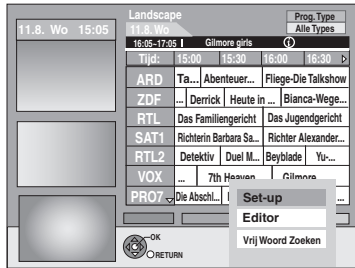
11.8. Wo 15:05

Landscape
11.8. Wo

Prog. Type
Alle Types

16:05–17:05 | Gilmore girls

Tijd: 15:00 15:30 16:00 16:30

| | | | | |
|---|---|---|---|---|
| ARD | Ta... | Abenteuer... | Fliege-Die Talkshow | |
| ZDF | ... | Derrick | Heute in ... | Bianca-Wege... |
| RTL | Das Familiengericht | | Das Jugendgericht | |
| SAT1 | Richterin Barbara Sa... | | Richter Alexander... | |
| RTL2 | Detektiv | Duel M... | Beyblade | Yu-... |
| VOX | ... | 7th Heaven | Gilmore... | |
| PRO7 | Die Abschl... | | | |

Set-up
Editor
Vrij Woord Zoeken

OK
RETURN